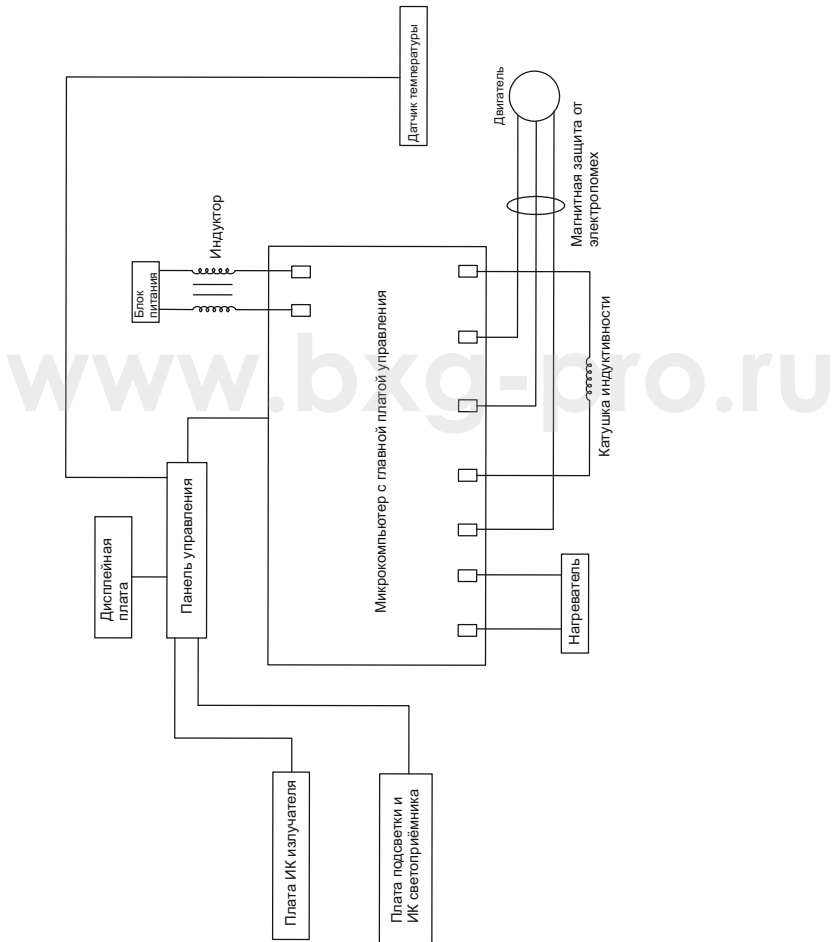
Датчик температуры

Двигатель

Магнитная защита от электропомех

Индуктор

Блок питания

Микрокомпьютер с главной платой управления

Катушка индуктивности

www.bxg-pro.ru

Панель управления

Дисплейная плата

Нагреватель

Плата ИК излучателя

Плата подсветки и ИК светоприёмника